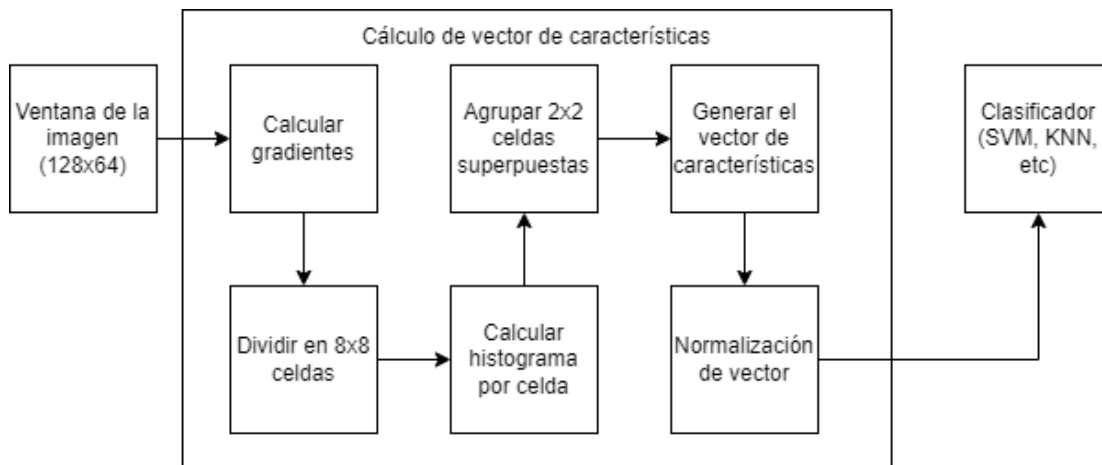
Cálculo de vector de características

Ventana de la imagen (128x64)

Calcular gradientes

Dividir en 8x8 celdas

Calcular histograma por celda

Agrupar 2x2 celdas superpuestas

Generar el vector de características

Normalización de vector

Clasificador (SVM, KNN, etc)